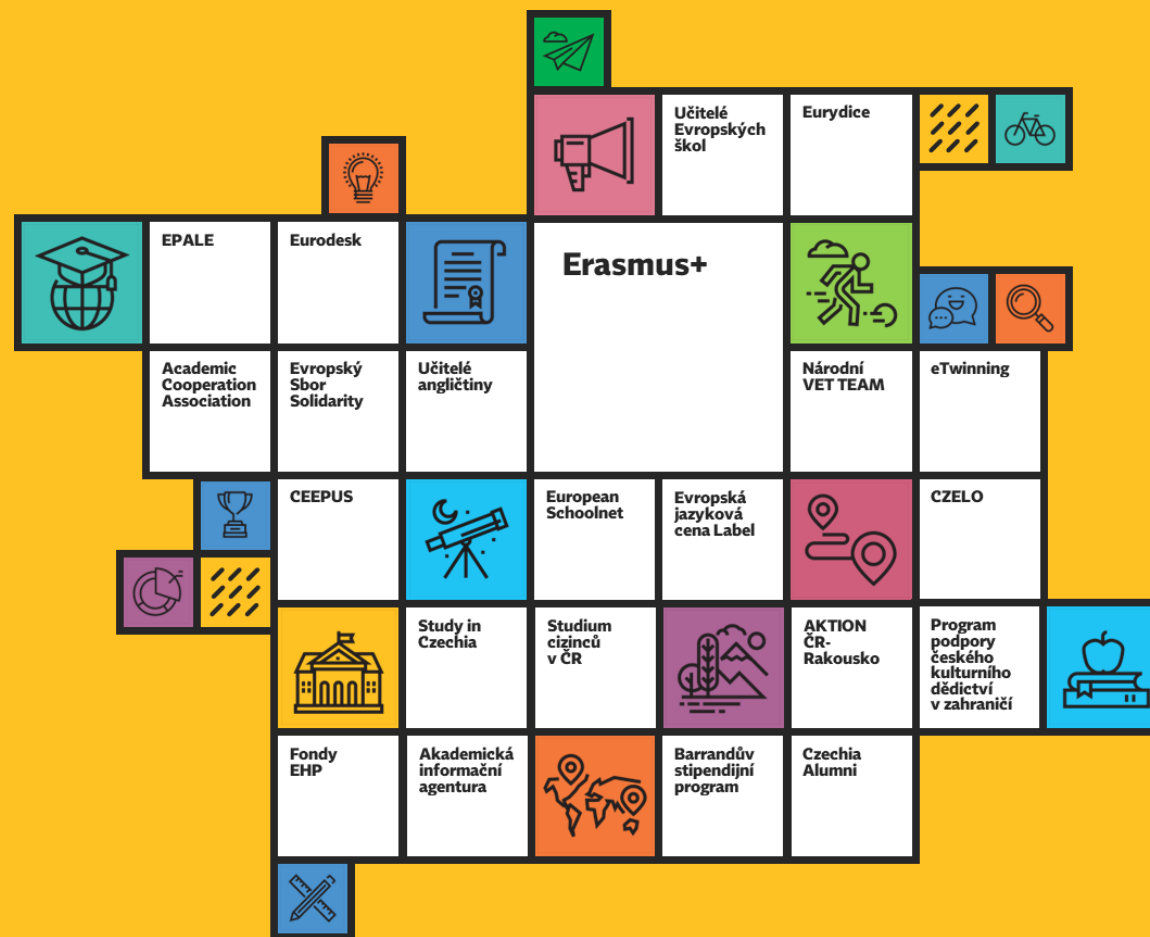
Učitelé Evropských škol

Eurydice

EPALE

Eurodesk

Erasmus+

Academic Cooperation Association

Evropský Sbor Solidarity

Učitelé angličtiny

Národní VET TEAM

eTwinning

CEEPUS

European Schoolnet

Evropská jazyková cena Label

CZELO

Study in Czechia

Studium cizinců v ČR

AKTION ČR-Rakousko

Program podpory českého kulturního dědictví v zahraničí

Fondy EHP

Akademická informační agentura

Barrandův stipendijní program

Czechia Alumni